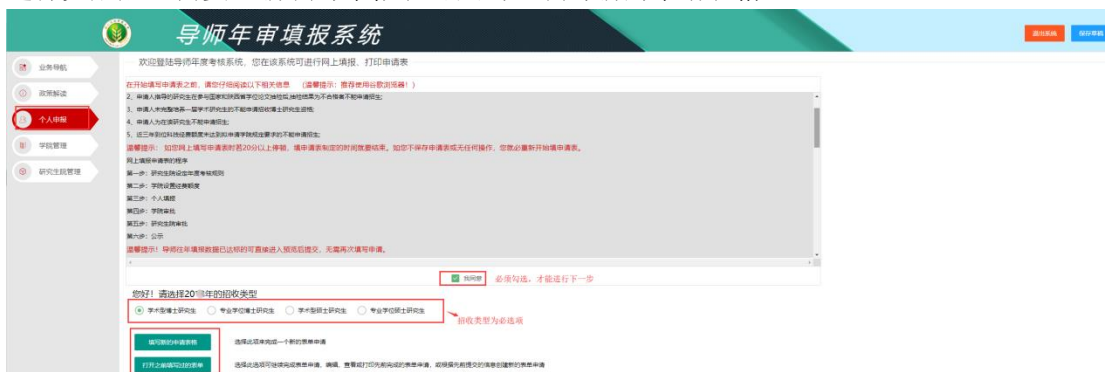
导师年审填报系统

退出系统 保存草稿

业务导航
政策解读
个人申报
学院管理
研究生院管理

欢迎登陆导师年度考核系统，您在该系统可进行网上填报、打印申请表

在开始填写申请表之前，请您仔细阅读以下相关信息 （温馨提示：推荐使用谷歌浏览器！）

2、申请人指导的研究生在参与国家和陕西省学位论文抽检中，抽检结果为不合格者不能申请招生;

3、申请人未完整培养一届学术研究生的不能申请招收博士研究生资格;

4、申请人为在读研究生不能申请招生;

5、近三年到位科技经费额度未达到和申请学院规定要求的不能申请招生;

温馨提示：如您网上填写申请表时若20分以上停顿，填申请表制定的时间就要结束。如您不保存申请表或无任何操作，您就必须重新开始填申请表。

网上填报申请表的程序

第一步：研究生院设定年度考核规则

第二步：学院设置年度指标

第三步：个人填报

第四步：学院审核

第五步：研究生院审核

第六步：公示

温馨提示！导师在年审报数据已达标的可直接进入预览后提交，无需再次填写申请。

我同意 必须勾选，才能进行下一步

您好！请选择20**年的招收类型

学术型博士研究生 专业学位博士研究生 学术型硕士研究生 专业学位硕士研究生

招收类型为必选项

填写新的申请表格 选择此项来完成一个新的表单申请

打开之前填写过的表单 选择此选项可继续完成表单申请，编辑、查看或打印先前完成的表单申请，或根据先前提交的信息创建新的表单申请